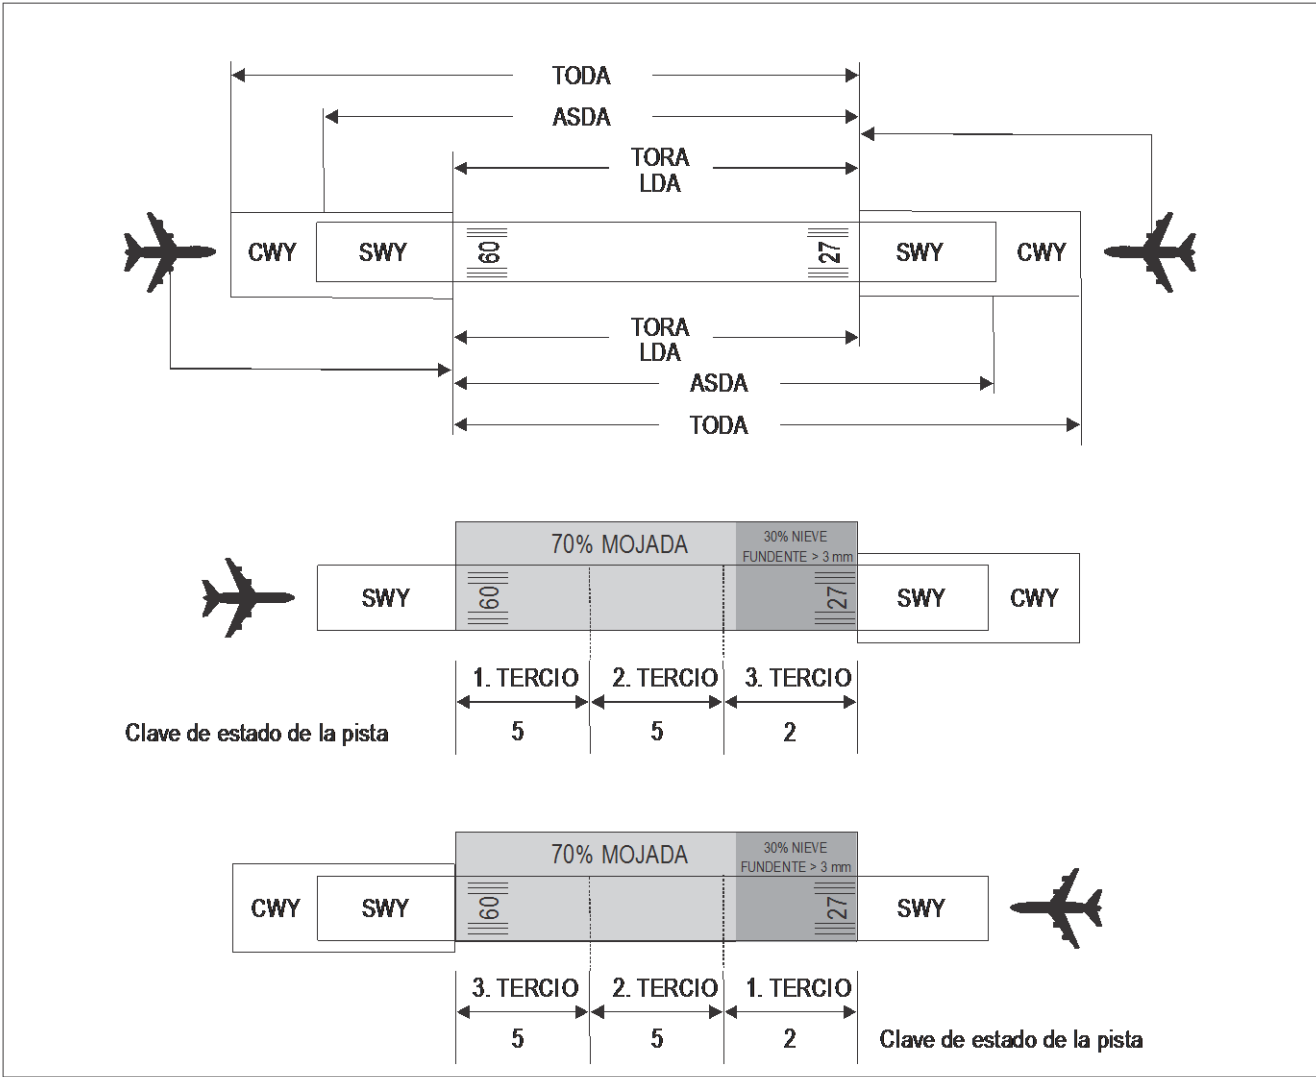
TODA
ASDA
TORA
LDA

CWY SWY 09 27 SWY CWY

TORA
LDA
ASDA
TODA

70% MOJADA
30% NIEVE FUNDENTE > 3 mm

SWY 09 27 SWY CWY

1. TERCIO 2. TERCIO 3. TERCIO

Clave de estado de la pista 5 5 2

70% MOJADA
30% NIEVE FUNDENTE > 3 mm

CWY SWY 09 27 SWY

3. TERCIO 2. TERCIO 1. TERCIO

5 5 2 Clave de estado de la pista